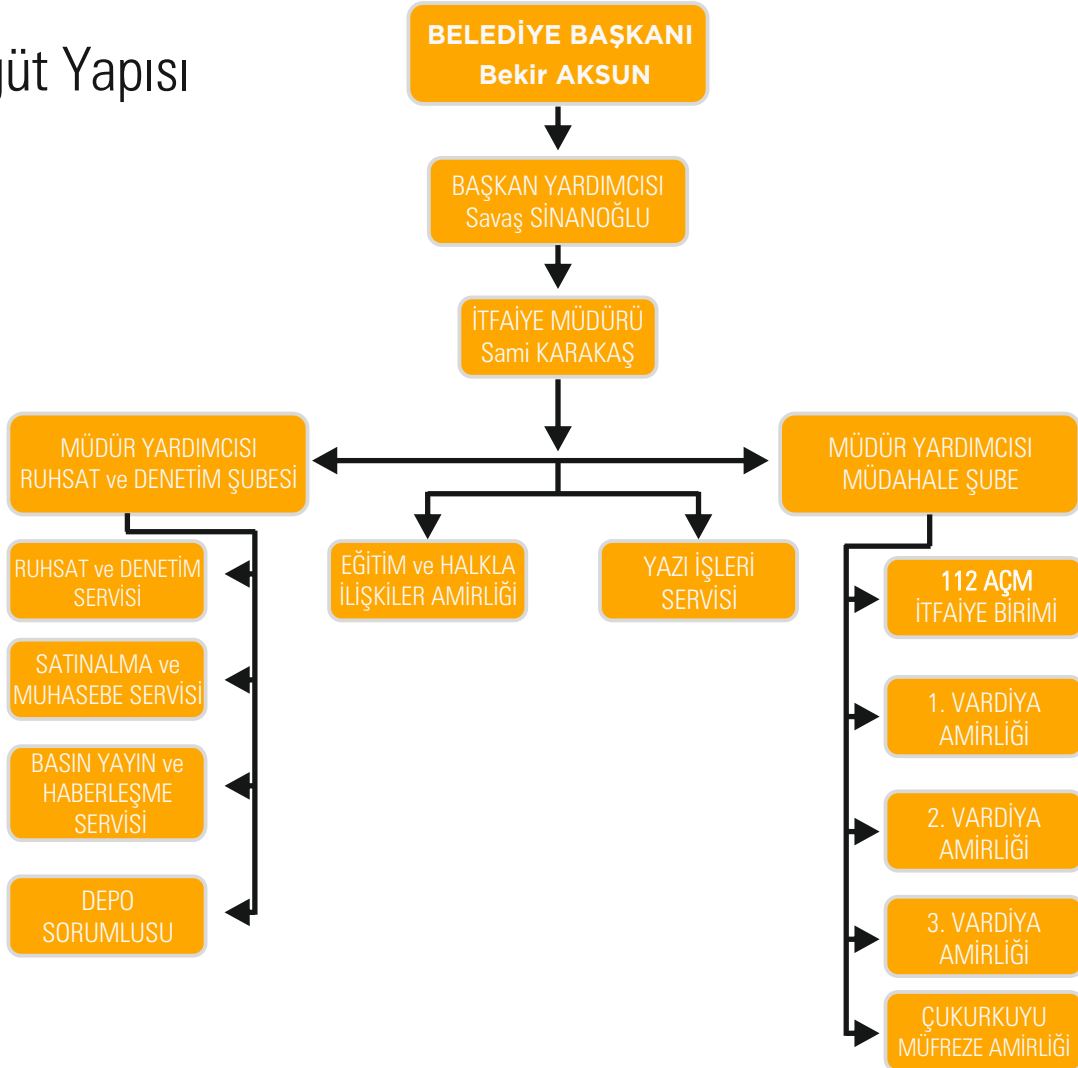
ğüt Yapısı

BELEDİYE BAŞKANI
Bekir AKSUN

BAŞKAN YARDIMCISI
Savaş SİNANOĞLU

İTFAİYE MÜDÜRÜ
Sami KARAKAŞ

MÜDÜR YARDIMCISI
RUHSAT ve DENETİM ŞUBESİ

MÜDÜR YARDIMCISI
MÜDAHALE ŞUBE

EĞİTİM ve HALKLA
İLİŞKİLER AMİRLİĞİ

YAZI İŞLERİ
SERVİSİ

RUHSAT ve DENETİM
SERVİSİ

SATINALMA ve
MUHASEBE SERVİSİ

BASIN YAYIN ve
HABERLEŞME
SERVİSİ

DEPO
SORUMLUSU

112 AÇM
İTFAİYE BİRİMİ

1. VARDİYA
AMİRLİĞİ

2. VARDİYA
AMİRLİĞİ

3. VARDİYA
AMİRLİĞİ

ÇUKURKUYU
MÜFREZE AMİRLİĞİ